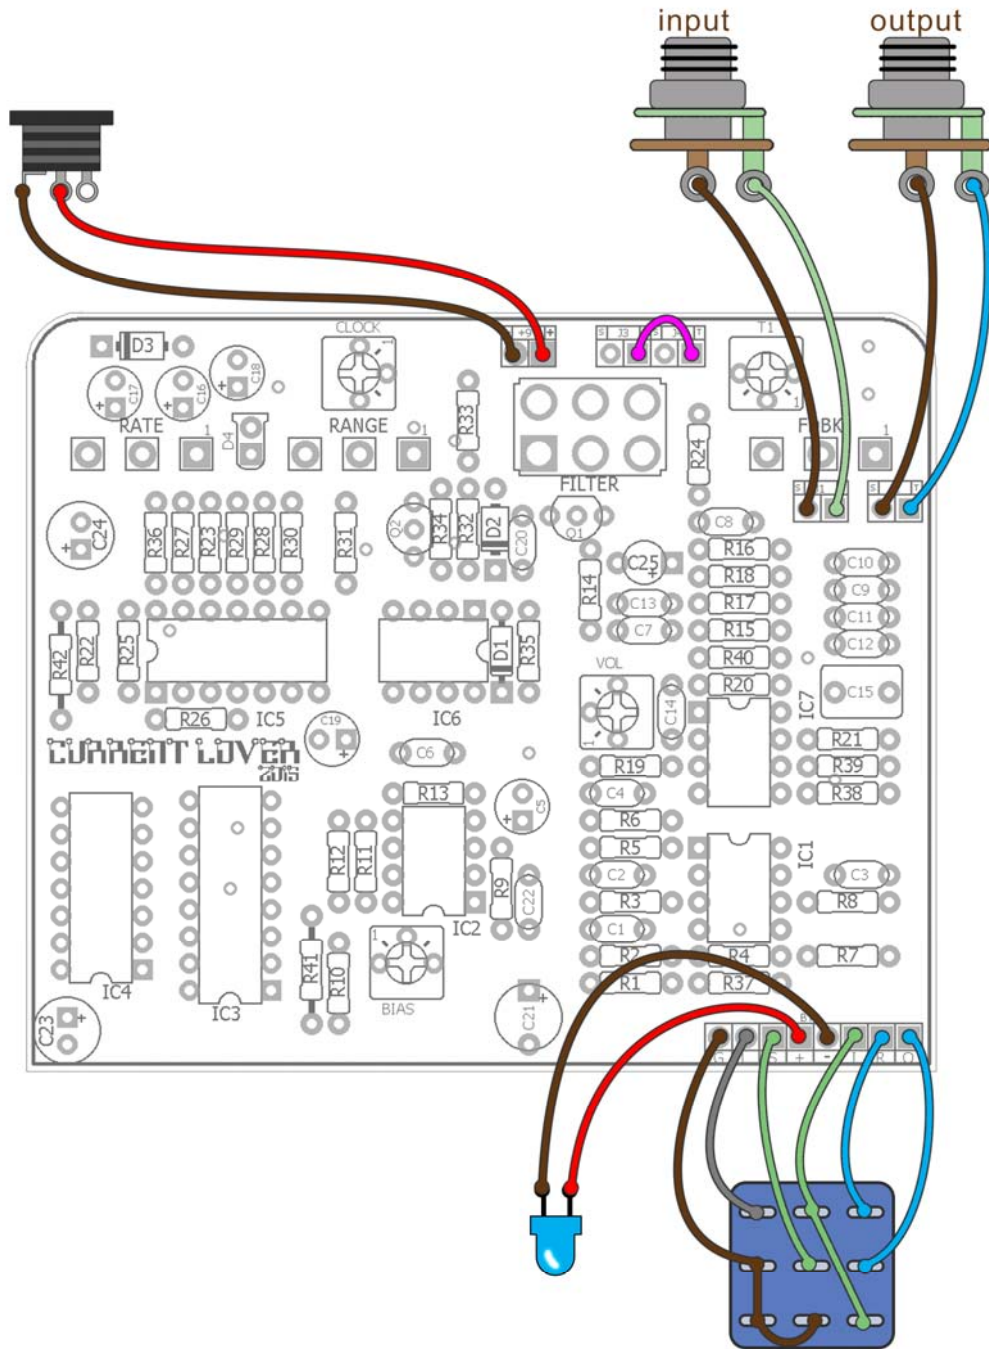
input
output

D3
CLOCK
1
T1
C17
C16
C18
RATE
1
RANGE
Q1
R33
D4
FILTER
FBK
1
R24
C24
R36
R27
R23
R29
R28
R30
R31
Q2
R34
R32
D2
C20
Q1
C8
R16
C25
R18
C10
C9
C11
C12
R14
C13
C7
R17
R15
R40
R42
R22
R25
D1
R35
VOL
R20
C15
IC7
R26
IC5
IC6
C19
C14
R21
R39
R38
CURRENT LOVER
2015
C6
R19
C4
R13
C5
R6
R5
IC1
R12
R11
R9
C2
C3
C22
R3
R8
C1
IC2
R2
R4
R7
R41
R10
IC4
R1
R37
IC3
BIAS
C23
C21